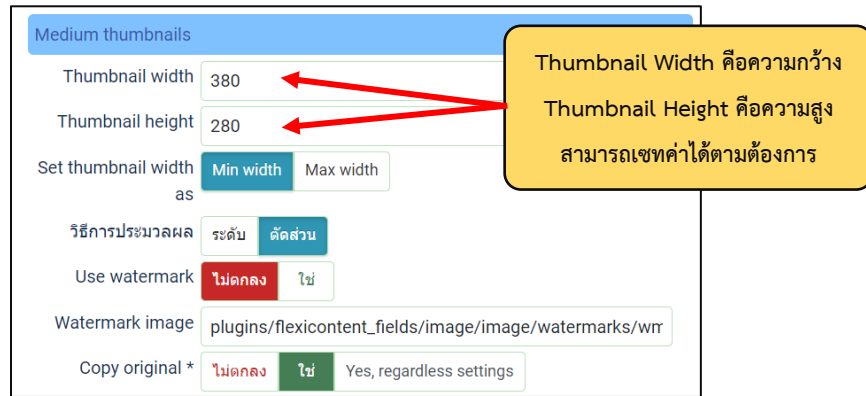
Medium thumbnails

Thumbnail width 380

Thumbnail height 280

Set thumbnail width as Min width Max width

วิธีการประมวลผล ระดับ ตัดส่วน

Use watermark ไม่ตกลง ใช่

Watermark image plugins/flexicontent_fields/image/image/watermarks/wm

Copy original * ไม่ตกลง ใช่ Yes, regardless settings

Thumbnail Width คือความกว้าง
Thumbnail Height คือความสูง
สามารถเซทค่าได้ตามต้องการ